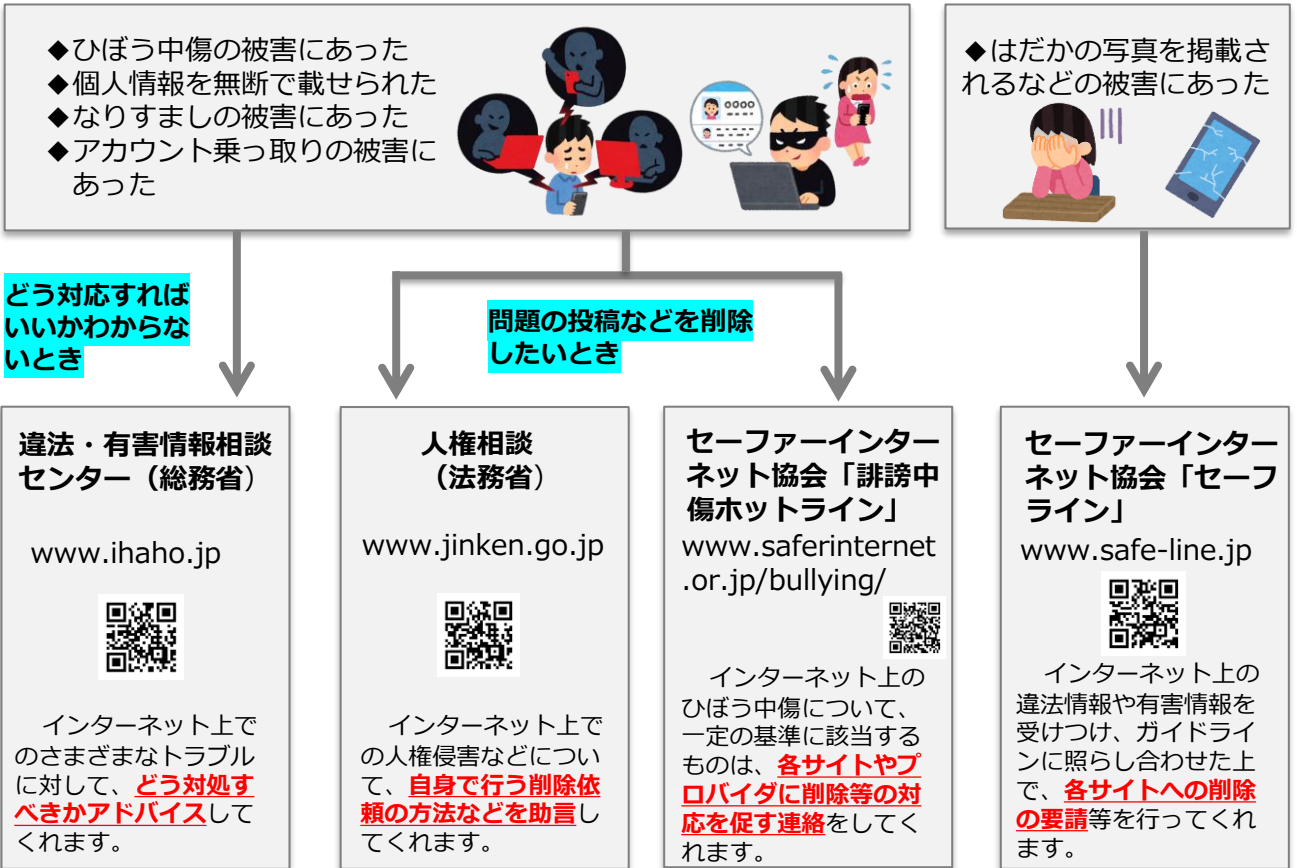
◆ひぼう中傷の被害にあった
◆個人情報を無断で載せられた
◆なりすましの被害にあった
◆アカウント乗っ取りの被害にあった

◆はだかの写真を掲載されるなどの被害にあった

どう対応すればいいかわからないとき

問題の投稿などを削除したいとき

違法・有害情報相談センター（総務省）

www.ihaho.jp

インターネット上でのさまざまなトラブルに対して、どう対処すべきかアドバイスしてくれます。

人権相談（法務省）

www.jinken.go.jp

インターネット上での人権侵害などについて、自身で行う削除依頼の方法などを助言してくれます。

セーファーインターネット協会「誹謗中傷ホットライン」

www.saferinternet.or.jp/bullying/

インターネット上のひぼう中傷について、一定の基準に該当するものは、各サイトやプロバイダに削除等の対応を促す連絡をしてくれます。

セーファーインターネット協会「セーフライン」

www.safe-line.jp

インターネット上の違法情報や有害情報を受けつけ、ガイドラインに照らし合わせた上で、各サイトへの削除の要請等を行ってくれます。